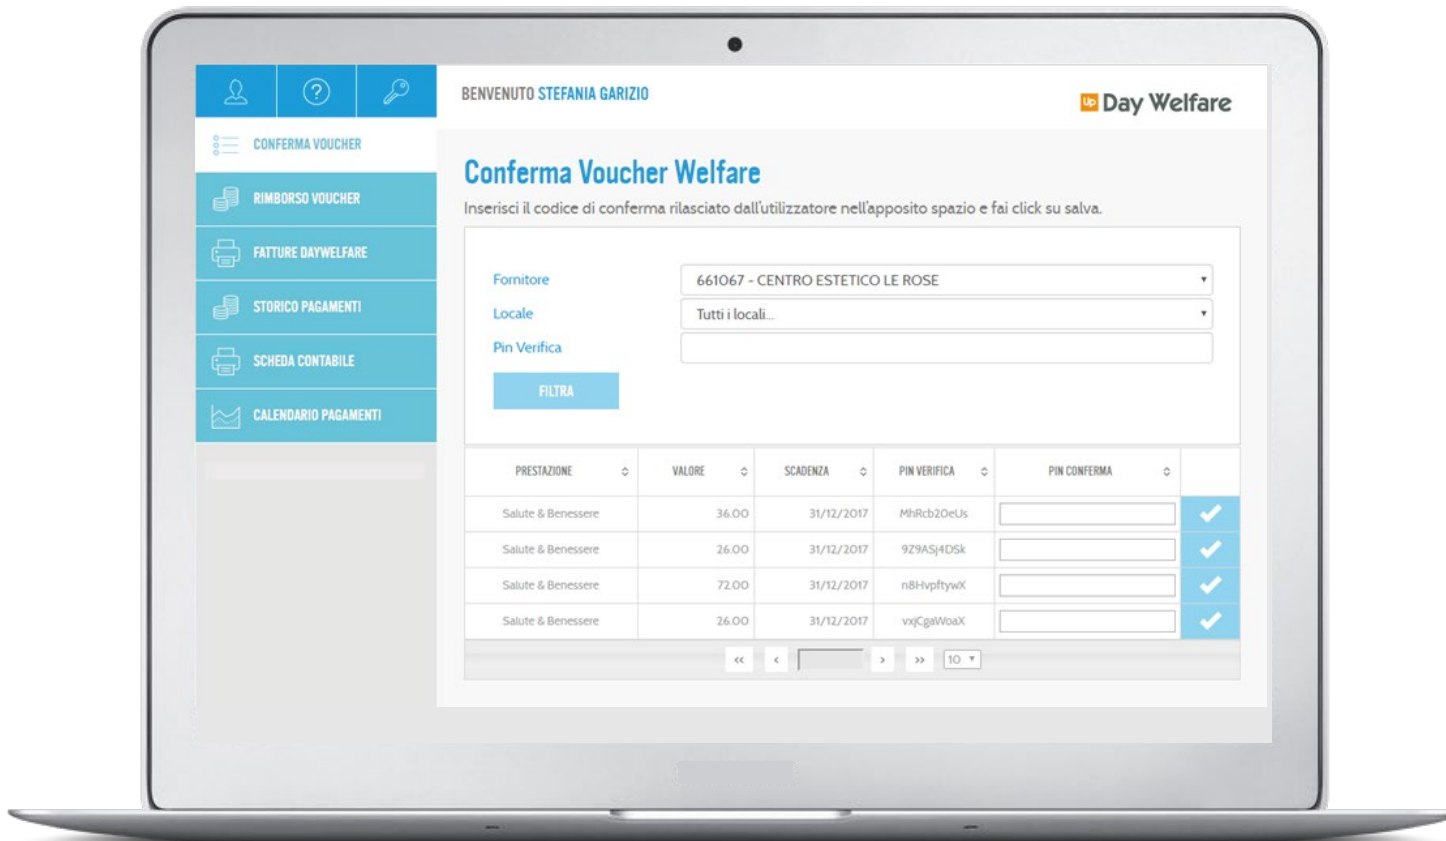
CONFERMA VOUCHER
RIMBORSO VOUCHER
FATTURE DAYWELFARE
STORICO PAGAMENTI
SCHEDA CONTABILE
CALENDARIO PAGAMENTI

BENVENUTO STEFANIA GARIZIO

Up Day Welfare

Conferma Voucher Welfare

Inserisci il codice di conferma rilasciato dall'utilizzatore nell'apposito spazio e fai click su salva.

Fornitore 661067 - CENTRO ESTETICO LE ROSE
Locale Tutti i locali...
Pin Verifica

FILTRA

| PRESTAZIONE | VALORE | SCADENZA | PIN VERIFICA | PIN CONFERMA | |
|---|---|---|---|---|---|
| Salute & Benessere | 36.00 | 31/12/2017 | MhRcb2OeUs | | |
| Salute & Benessere | 26.00 | 31/12/2017 | 9Z9ASJ4DSk | | |
| Salute & Benessere | 72.00 | 31/12/2017 | n8HvpftywX | | |
| Salute & Benessere | 26.00 | 31/12/2017 | vxjCgaWoaX | | |

« ‹ › » 10